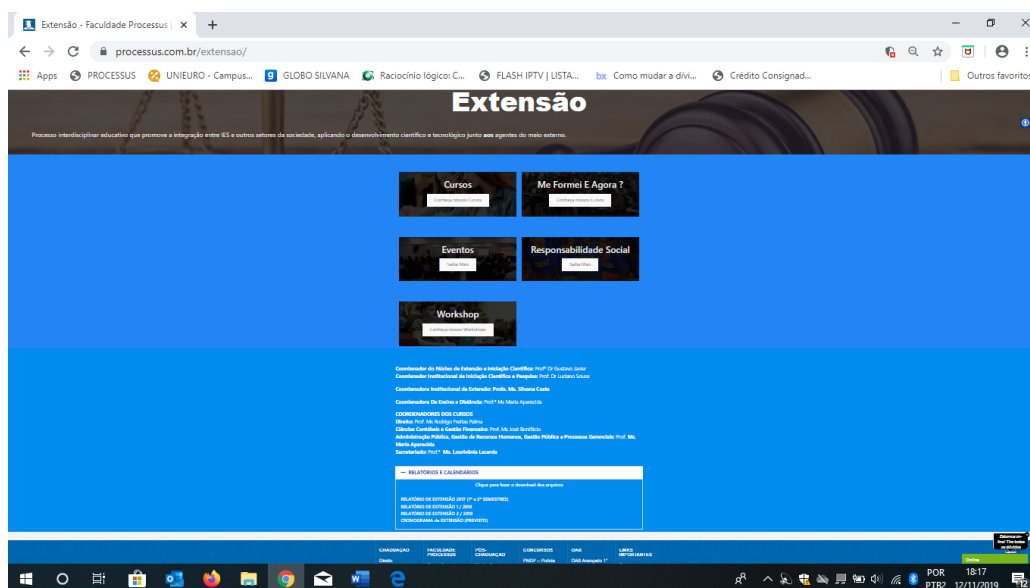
Extensão - Faculdade Processus | ×

processus.com.br/extensao/

Apps PROCESSUS UNIEURO - Campus... GLOBO SILVANA Raciocínio lógico: C... FLASH IPTV | LISTA... Como mudar a divi... Crédito Consignad... Outros favoritos

Extensão

Processo interdisciplinar educativo que promove a integração entre IES e outros setores da sociedade, aplicando o desenvolvimento científico e tecnológico junto aos agentes do meio externo.

Cursos
Conheça nossos Cursos

Me Formei E Agora ?
Conheça nossos Cursos

Eventos
Saiba Mais

Responsabilidade Social
Saiba Mais

Workshop
Conheça nossos Workshops

Coordenador do Núcleo de Extensão e Iniciação Científica: Profº Dr Gustavo Javier
Coordenador Institucional de Iniciação Científica e Pesquisa: Prof. Dr Luciano Sousa

Coordenadora Institucional de Extensão: Profa. Ms. Silvana Costa

Coordenadora De Ensino a Distância: Profª Ms Maria Aparecida

COORDENADORES DOS CURSOS
Direito: Prof. Ms. Rodrigo Freitas Palma
Ciências Contábeis e Gestão Financeira: Prof. Ms José Bonifácio
Administração Pública, Gestão de Recursos Humanos, Gestão Pública e Processos Gerenciais: Prof. Ms. Maria Aparecida
Secretariado: Profª. Ms. Lourlebéia Lacerda

— RELATÓRIOS E CALENDÁRIOS

Clique para fazer o download dos arquivos

RELATÓRIO DE EXTENSÃO 2017 (1º e 2º SEMESTRE)
RELATÓRIO DE EXTENSÃO 1 / 2018
RELATÓRIO DE EXTENSÃO 2 / 2018
CRONOGRAMA de EXTENSÃO (PREVISTO)

GRADUAÇÃO
Direito
FACULDADE PROCESSUS
PÓS-GRADUAÇÃO
CONCURSOS
PMDF – Polícia
OAB
OAB Avançado 1ª
LINKS IMPORTANTES

Online

POR
PTB2
18:17
12/11/2019